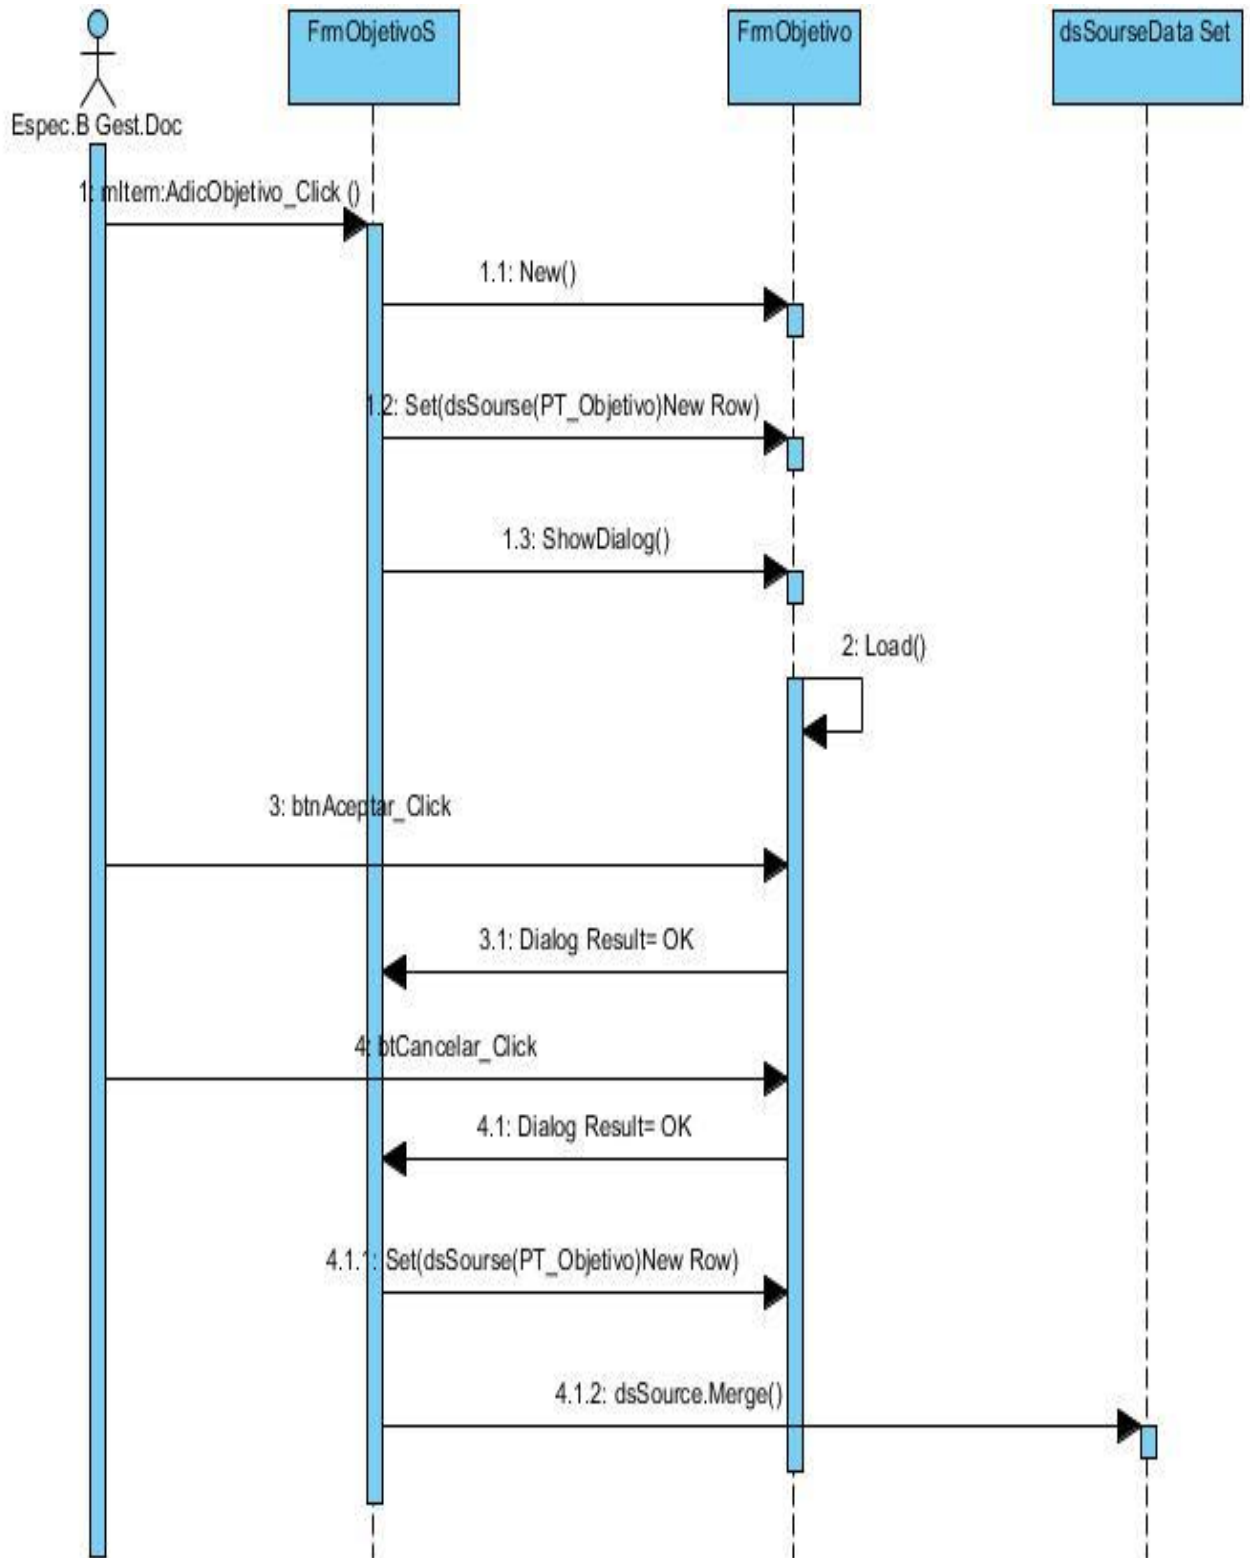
Espec.B Gest.Doc

FrmObjetivoS

FrmObjetivo

dsSourseData Set

1: mItem:AdicObjetivo_Click ()

1.1: New()

1.2: Set(dsSourse(PT_Objetivo)New Row)

1.3: ShowDialog()

2: Load()

3: btnAceptar_Click

3.1: Dialog Result= OK

4: btCancelar_Click

4.1: Dialog Result= OK

4.1.1: Set(dsSourse(PT_Objetivo)New Row)

4.1.2: dsSource.Merge()